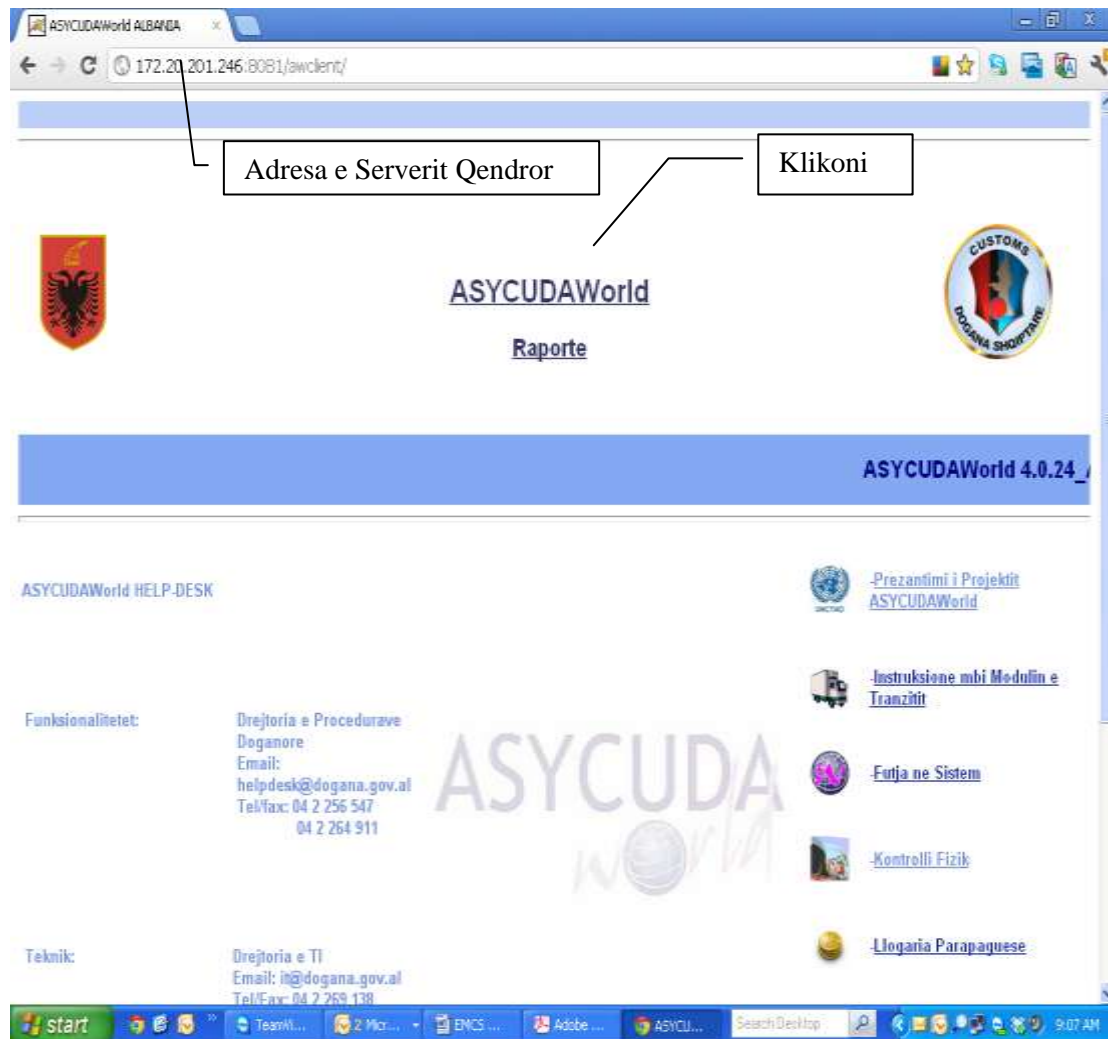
ASYCUDAWorld ALBANIA

172.20.201.246:8081/awclient/

Adresa e Serverit Qendror

Klikoni

ASYCUDAWorld

Raporte

CUSTOMS
DOGANA SHQIPTARE

ASYCUDAWorld 4.0.24_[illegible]

ASYCUDAWorld HELP-DESK

-Prezantimi i Projektit ASYCUDAWorld

-Instruksione mbi Modulin e Tranzitit

Funksionalitetet:

Drejtoria e Procedurave Doganore
Email: helpdesk@dogana.gov.al
Tel/fax: 04 2 256 547
04 2 264 911

ASYCUDA World

-Futja ne Sistem

-Kontrolli Fizik

Teknik:

Drejtoria e TI
Email: it@dogana.gov.al
Tel/Fax: 04 2 269 138

-Llogaria Parapaguese

start
TeamV...
2 Micr...
EMCS ...
Adobe ...
ASYCU...
Search Desktop
9:07 AM